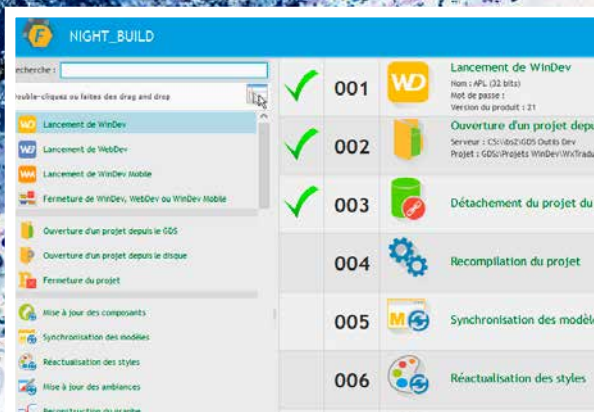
NIGHT_BUILD

echerche :

ouble-cliquez ou faites des drag and drop

Lancement de WinDev
Lancement de WebDev
Lancement de WinDev Mobile
Fermeture de WinDev, WebDev ou WinDev Mobile

Ouverture d'un projet depuis le GDS
Ouverture d'un projet depuis le disque
Fermeture du projet

Mise à jour des composants
Synchronisation des modèles
Réactualisation des styles
Mise à jour des ambiances
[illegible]

001 Lancement de WinDev
Nom : APL (32 bits)
Mot de passe :
Version du produit : 21

002 Ouverture d'un projet depu
Serveur : C:\tbs2\GDS Outils Dev
Projet : GDS:\Projets WinDev\WxTradu

003 Détachement du projet du

004 Recompilation du projet

005 Synchronisation des modèle

006 Réactualisation des styles